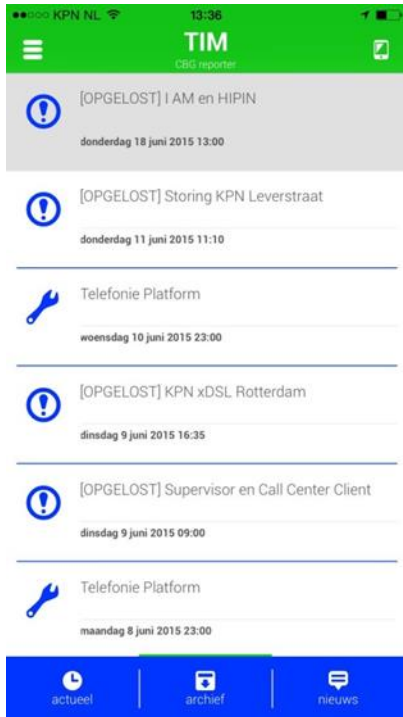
●●○○○ KPN NL 13:36

TIM
CBG reporter

[OPGELOST] I AM en HIPIN
donderdag 18 juni 2015 13:00

[OPGELOST] Storing KPN Leverstraat
donderdag 11 juni 2015 11:10

Telefonie Platform
woensdag 10 juni 2015 23:00

[OPGELOST] KPN xDSL Rotterdam
dinsdag 9 juni 2015 16:35

[OPGELOST] Supervisor en Call Center Client
dinsdag 9 juni 2015 09:00

Telefonie Platform
maandag 8 juni 2015 23:00

actueel | archief | nieuws